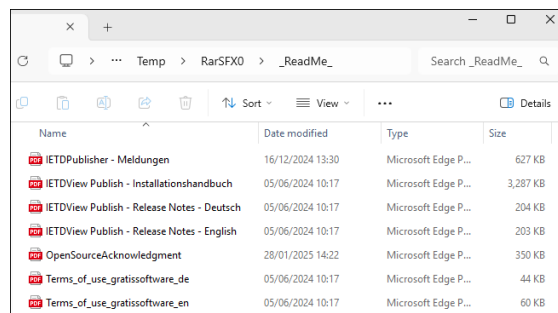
×   +

Temp > RarSFX0 > _ReadMe_

Search _ReadMe_

Sort   View   ···   Details

| Name | Date modified | Type | Size |
|---|---|---|---|
| IETDPublisher - Meldungen | 16/12/2024 13:30 | Microsoft Edge P... | 627 KB |
| IETDView Publish - Installationshandbuch | 05/06/2024 10:17 | Microsoft Edge P... | 3,287 KB |
| IETDView Publish - Release Notes - Deutsch | 05/06/2024 10:17 | Microsoft Edge P... | 204 KB |
| IETDView Publish - Release Notes - English | 05/06/2024 10:17 | Microsoft Edge P... | 203 KB |
| OpenSourceAcknowledgment | 28/01/2025 14:22 | Microsoft Edge P... | 350 KB |
| Terms_of_use_gratissoftware_de | 05/06/2024 10:17 | Microsoft Edge P... | 44 KB |
| Terms_of_use_gratissoftware_en | 05/06/2024 10:17 | Microsoft Edge P... | 60 KB |